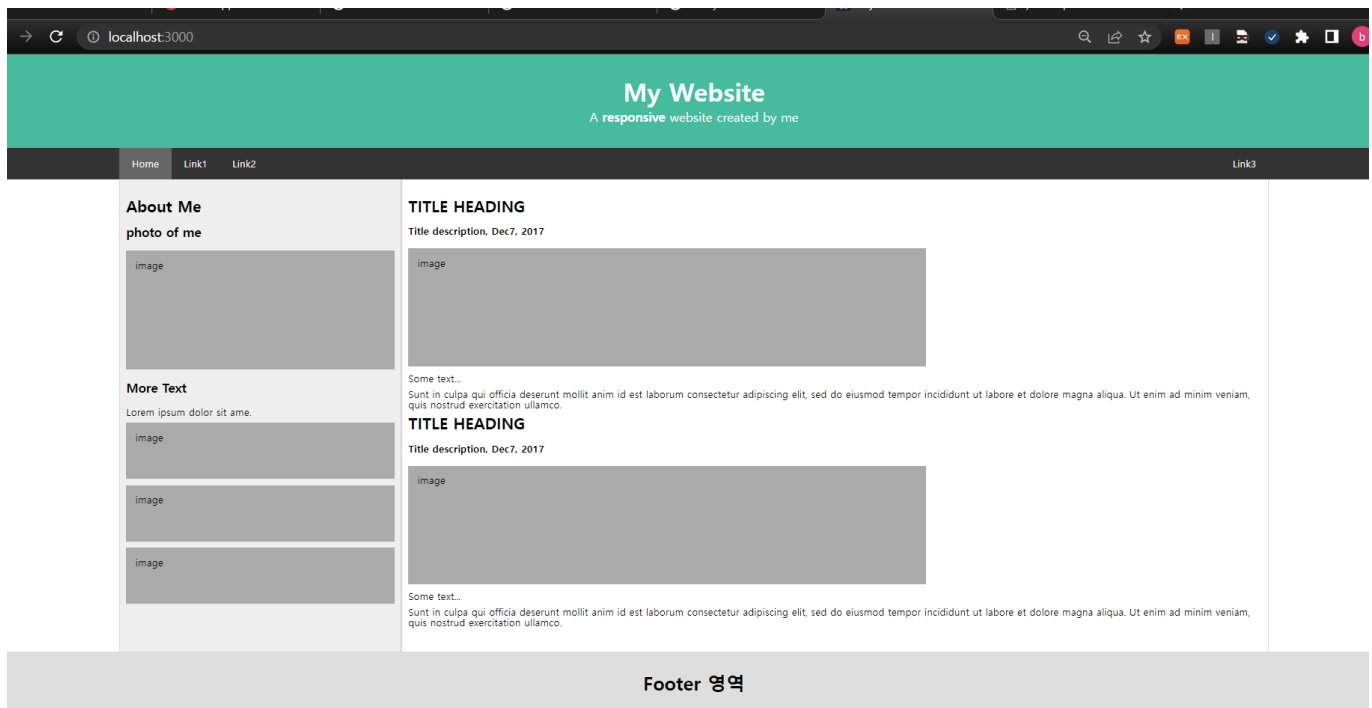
localhost:3000

My Website
A **responsive** website created by me

Home Link1 Link2 Link3

About Me
photo of me
image

More Text
Lorem ipsum dolor sit ame.
image
image
image

TITLE HEADING
Title description, Dec7, 2017
image
Some text...
Sunt in culpa qui officia deserunt mollit anim id est laborum consectetur adipiscing elit, sed do eiusmod tempor incididunt ut labore et dolore magna aliqua. Ut enim ad minim veniam, quis nostrud exercitation ullamco.

TITLE HEADING
Title description, Dec7, 2017
image
Some text...
Sunt in culpa qui officia deserunt mollit anim id est laborum consectetur adipiscing elit, sed do eiusmod tempor incididunt ut labore et dolore magna aliqua. Ut enim ad minim veniam, quis nostrud exercitation ullamco.

Footer 영역